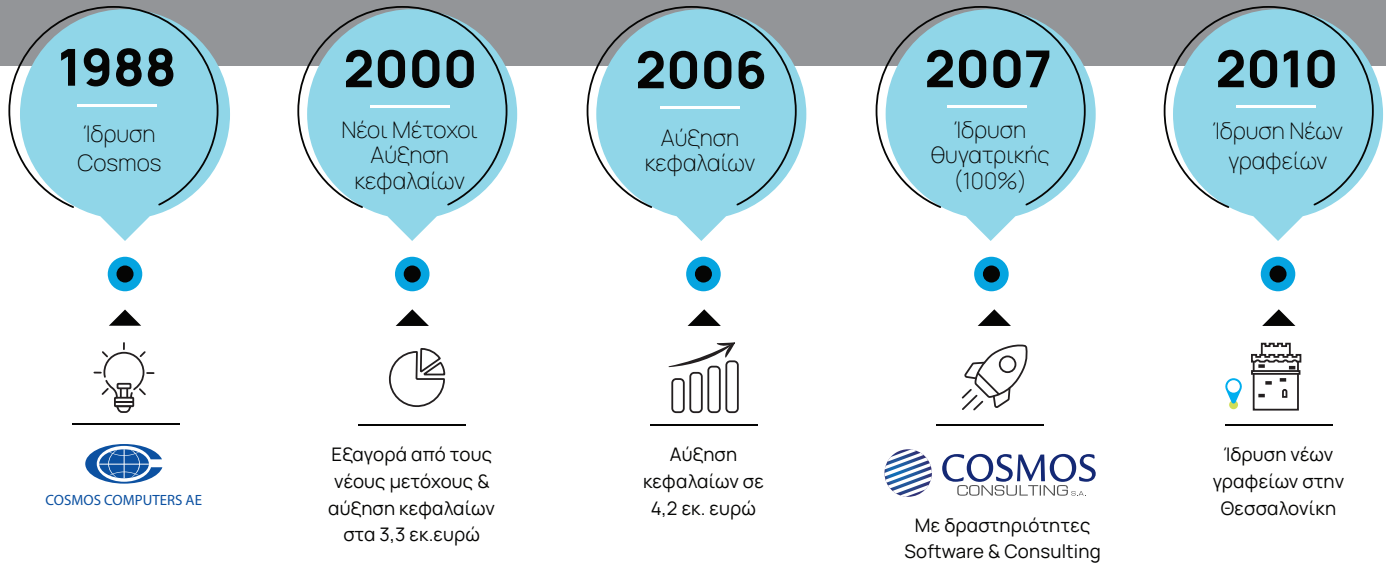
1988
Ίδρυση Cosmos

2000
Νέοι Μέτοχοι Αύξηση κεφαλαίων

2006
Αύξηση κεφαλαίων

2007
Ίδρυση θυγατρικής (100%)

2010
Ίδρυση Νέων γραφείων

COSMOS COMPUTERS AE

Εξαγορά από τους νέους μετόχους & αύξηση κεφαλαίων στα 3,3 εκ.ευρώ

Αύξηση κεφαλαίων σε 4,2 εκ. ευρώ

COSMOS CONSULTING S.A.

Με δραστηριότητες Software & Consulting

Ίδρυση νέων γραφείων στην Θεσσαλονίκη